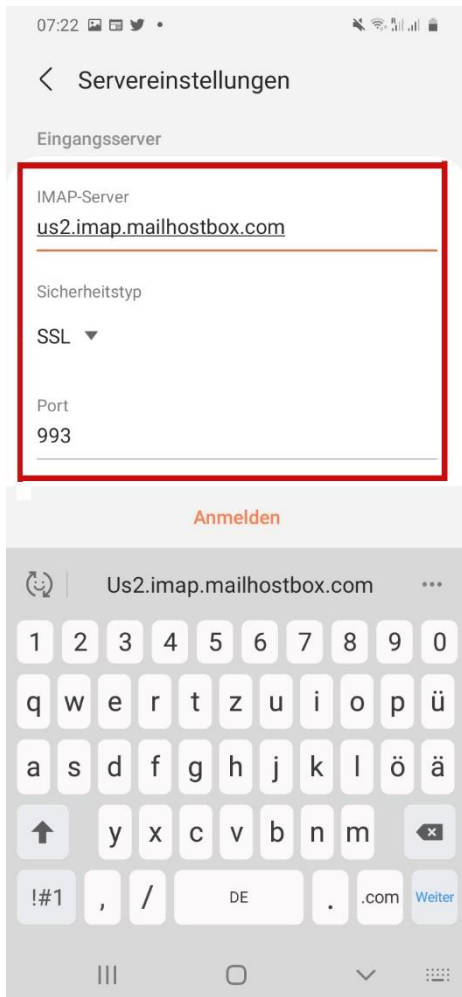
07:22

Servereinstellungen

Eingangsserver

IMAP-Server
us2.imap.mailhostbox.com

Sicherheitstyp
SSL

Port
993

Anmelden

Us2.imap.mailhostbox.com

1 2 3 4 5 6 7 8 9 0
q w e r t z u i o p ü
a s d f g h j k l ö ä
y x c v b n m
!#1 , / DE . .com Weiter